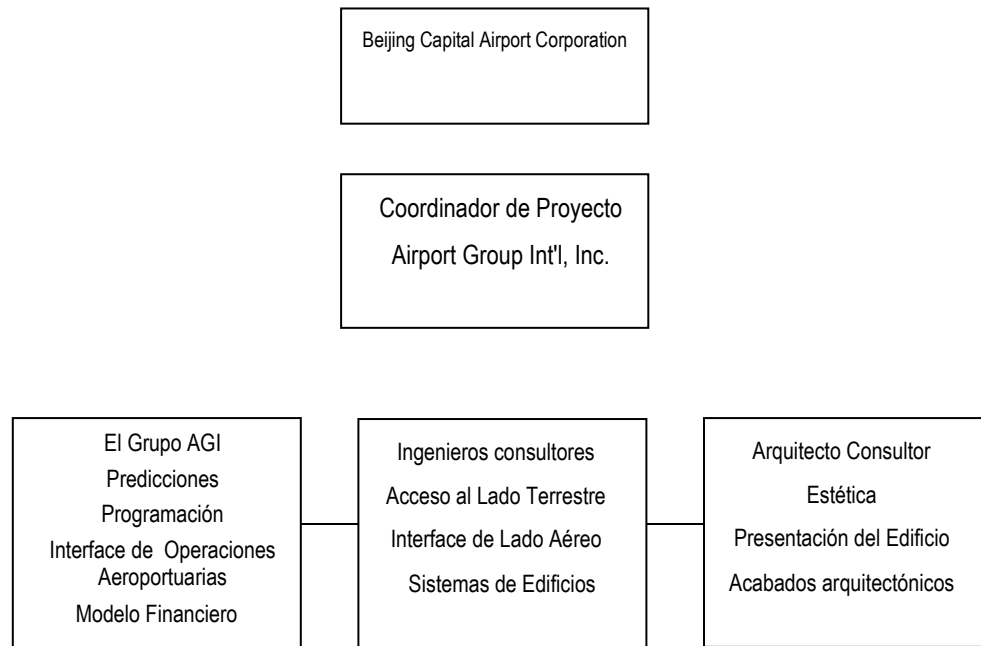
Beijing Capital Airport Corporation

Coordinador de Proyecto
Airport Group Int'l, Inc.

El Grupo AGI
Predicciones
Programación
Interface de Operaciones Aeroportuarias
Modelo Financiero

Ingenieros consultores
Acceso al Lado Terrestre
Interface de Lado Aéreo
Sistemas de Edificios

Arquitecto Consultor
Estética
Presentación del Edificio
Acabados arquitectónicos